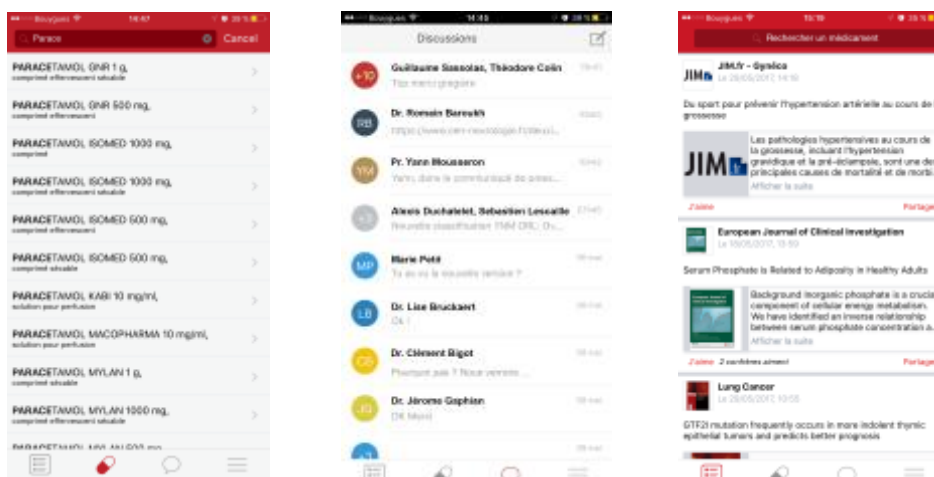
Bouygues 14:47 28 %

Parace Cancel

PARACETAMOL GNR 1 g, comprimé effervescent sécable

PARACETAMOL GNR 500 mg, comprimé effervescent

PARACETAMOL ISOMED 1000 mg, comprimé

PARACETAMOL ISOMED 1000 mg, comprimé effervescent sécable

PARACETAMOL ISOMED 500 mg, comprimé effervescent

PARACETAMOL ISOMED 500 mg, comprimé sécable

PARACETAMOL KABI 10 mg/ml, solution pour perfusion

PARACETAMOL MACOPHARMA 10 mg/ml, solution pour perfusion

PARACETAMOL MYLAN 1 g, comprimé sécable

PARACETAMOL MYLAN 1000 mg, comprimé effervescent sécable

PARACETAMOL MYLAN 500 mg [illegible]

Bouygues 14:49 28 %

Discussions

+10 Guillaume Sassolas, Théodore Colin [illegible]
Tks merci grégoire

RB Dr. Romain Barouh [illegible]
https://www.cen-neurologie.fr/ensei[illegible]

YM Pr. Yann Mousseron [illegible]
Yann, dans le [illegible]

+3 Alexis Duchatelet, Sebastien Lescaille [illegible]
Nouvelle classification TNM ORL: Ou...

MP Marie Petit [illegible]
Tu as vu la nouvelle version ?

LB Dr. Lise Bruckert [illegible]
Ok !

CB Dr. Clément Bigot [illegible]
Pourquoi pas ? Nous verrons ...

JG Dr. Jérome Gaphian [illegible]
OK Merci

Bouygues 15:19 28 %

Rechercher un médicament

JIM JIM.fr - Gynéco
Le 29/05/2017, 14:10

Du sport pour prévenir l'hypertension artérielle au cours de la grossesse

Les pathologies hypertensives au cours de la grossesse, incluant l'hypertension gravidique et la pré-éclampsie, sont une des principales causes de mortalité et de morbi
Afficher la suite

J'aime Partager

European Journal of Clinical Investigation
Le 16/05/2017, 15:50

Serum Phosphate Is Related to Adiposity in Healthy Adults

Background Inorganic phosphate is a crucial component of cellular energy metabolism. We have identified an inverse relationship between serum phosphate concentration a...
Afficher la suite

J'aime 2 confrères aiment Partager

Lung Cancer
Le 29/05/2017, 10:05

GTF2I mutation frequently occurs in more indolent thymic epithelial tumors and predicts better prognosis